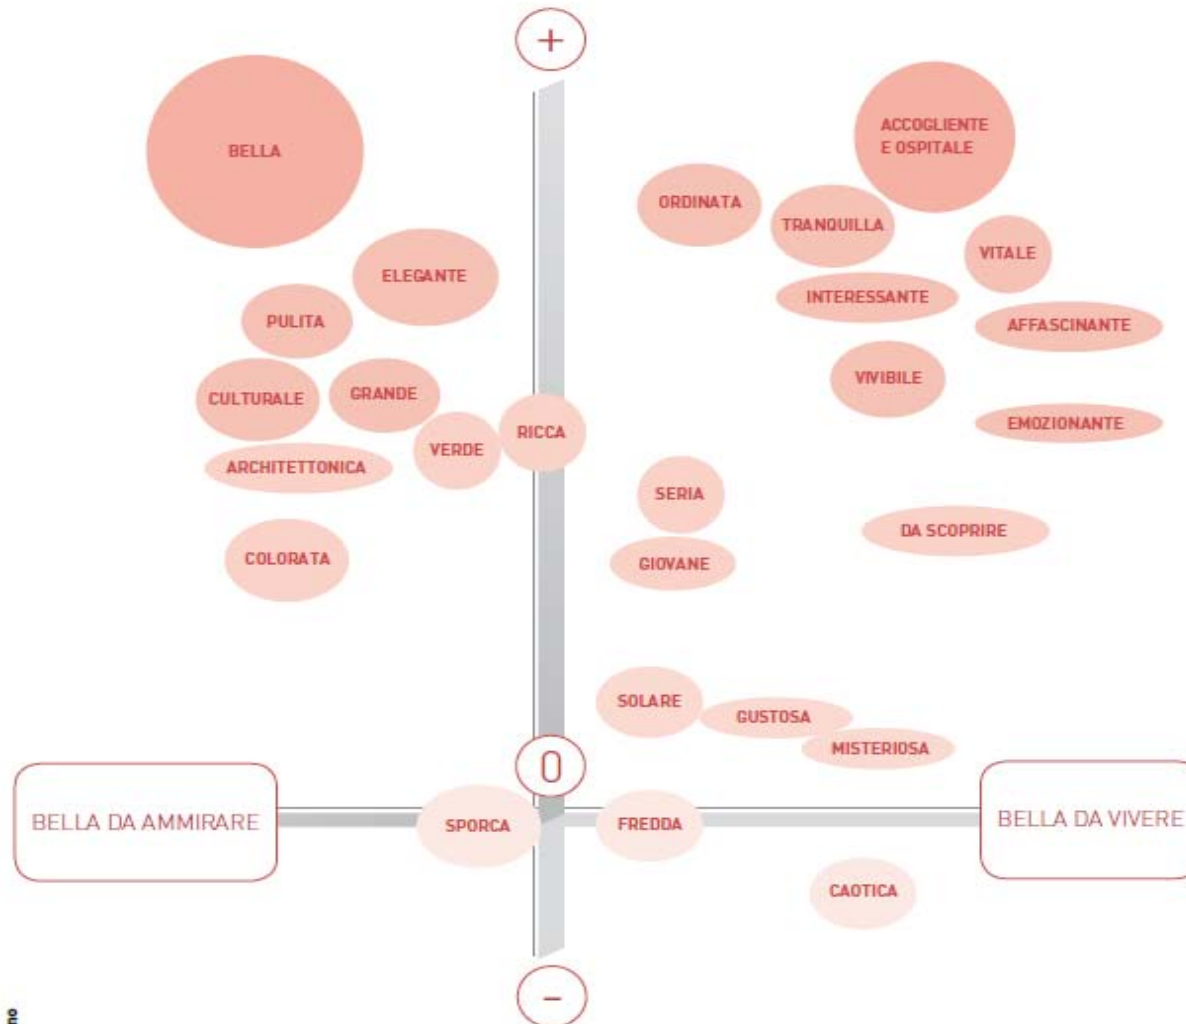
+

BELLA

ACCOGLIENTE
E OSPITALE

ORDINATA

TRANQUILLA

VITALE

ELEGANTE

INTERESSANTE

PULITA

AFFASCINANTE

VIVIBILE

CULTURALE

GRANDE

RICCA

EMOZIONANTE

VERDE

ARCHITETTONICA

SERIA

DA SCOPRIRE

COLORATA

GIOVANE

SOLARE

GUSTOSA

MISTERIOSA

0

BELLA DA AMMIRARE

SPORCA

FREDDA

BELLA DA VIVERE

CAOTICA

–